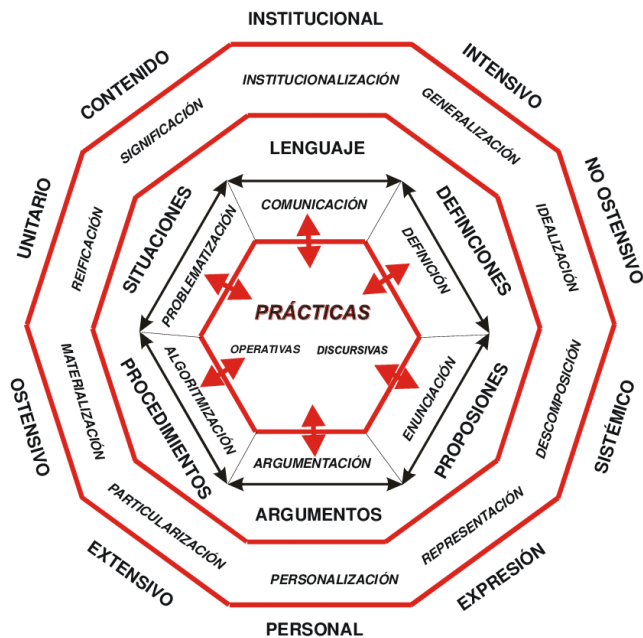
INSTITUCIONAL

INTENSIVO

NO OSTENSIVO

SISTÉMICO

EXPRESIÓN

PERSONAL

EXTENSIVO

OSTENSIVO

UNITARIO

CONTENIDO

INSTITUCIONALIZACIÓN

GENERALIZACIÓN

IDEALIZACIÓN

DESCOMPOSICIÓN

REPRESENTACIÓN

PERSONALIZACIÓN

PARTICULARIZACIÓN

MATERIALIZACIÓN

REIFICACIÓN

SIGNIFICACIÓN

LENGUAJE

DEFINICIONES

PROPOSIONES

ARGUMENTOS

PROCEDIMIENTOS

SITUACIONES

COMUNICACIÓN

DEFINICIÓN

ENUNCIACIÓN

ARGUMENTACIÓN

ALGORITMIZACIÓN

PROBLEMATIZACIÓN

PRÁCTICAS

OPERATIVAS

DISCURSIVAS